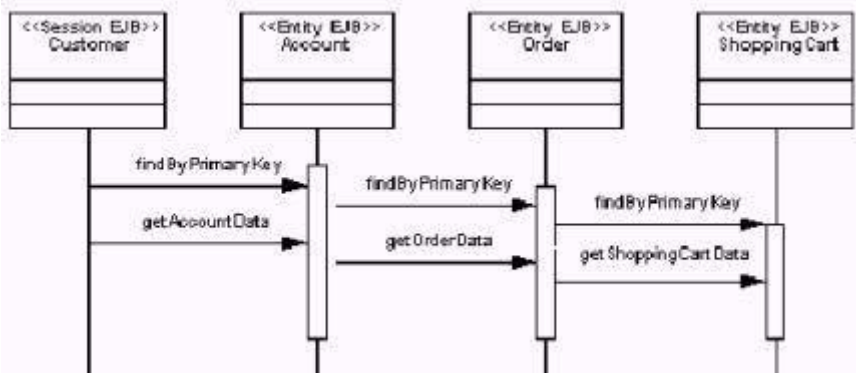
<<Session EJB>>
Customer

<<Entity EJB>>
Account

<<Entity EJB>>
Order

<<Entity EJB>>
Shopping Cart

findByPrimaryKey

getAccountData

findByPrimaryKey

getOrderData

findByPrimaryKey

getShoppingCartData